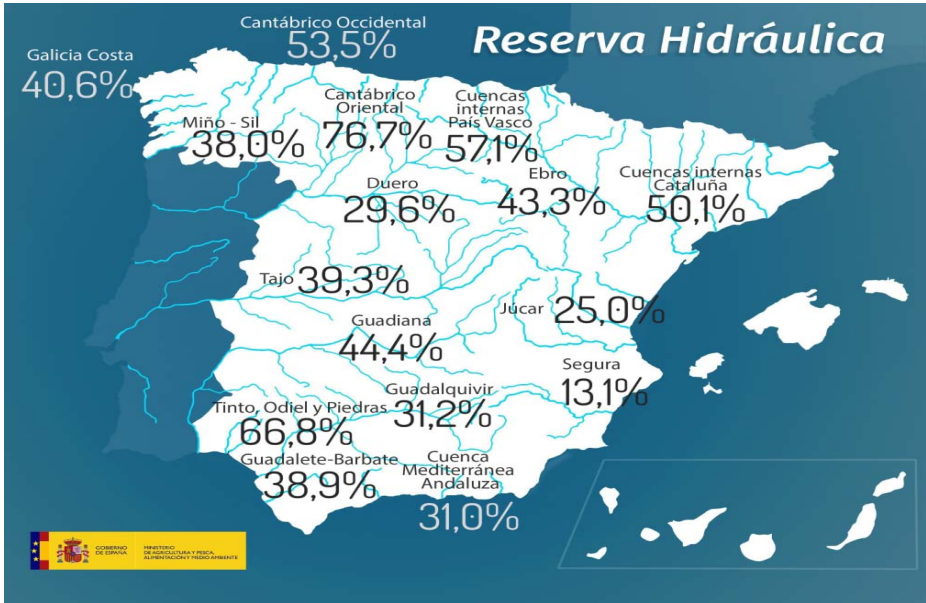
Reserva Hidráulica

Cantábrico Occidental
53,5%

Galicia Costa
40,6%

Cantábrico Oriental
76,7%

Cuencas internas País Vasco
57,1%

Miño - Sil
38,0%

Ebro
43,3%

Cuencas internas Cataluña
50,1%

Duero
29,6%

Tajo
39,3%

Júcar
25,0%

Guadiana
44,4%

Segura
13,1%

Guadalquivir
31,2%

Tinto, Odiel y Piedras
66,8%

Guadalete-Barbate
38,9%

Cuenca Mediterránea Andaluza
31,0%

GOBIERNO DE ESPAÑA
MINISTERIO DE AGRICULTURA Y PESCA, ALIMENTACIÓN Y MEDIO AMBIENTE